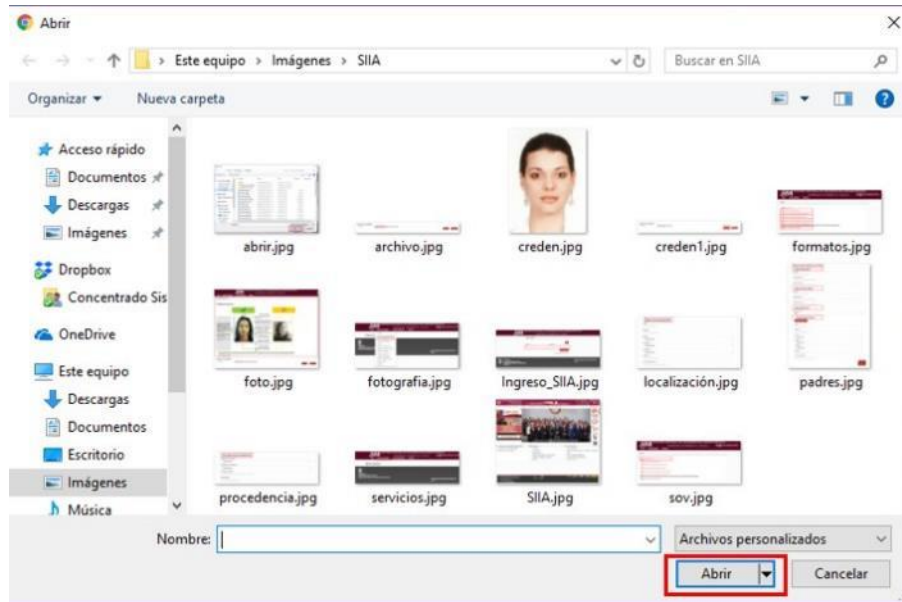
Abrir

Este equipo > Imágenes > SIIA

Buscar en SIIA

Organizar ▾ Nueva carpeta

Acceso rápido
Documentos
Descargas
Imágenes
Dropbox
Concentrado Sis
OneDrive
Este equipo
Descargas
Documentos
Escritorio
Imágenes
Música

abrir.jpg
archivo.jpg
creden.jpg
creden1.jpg
formatos.jpg
foto.jpg
fotografia.jpg
Ingreso_SIIA.jpg
localización.jpg
padres.jpg
procedencia.jpg
servicios.jpg
SIIA.jpg
sov.jpg

Nombre:
Archivos personalizados
Abrir
Cancelar